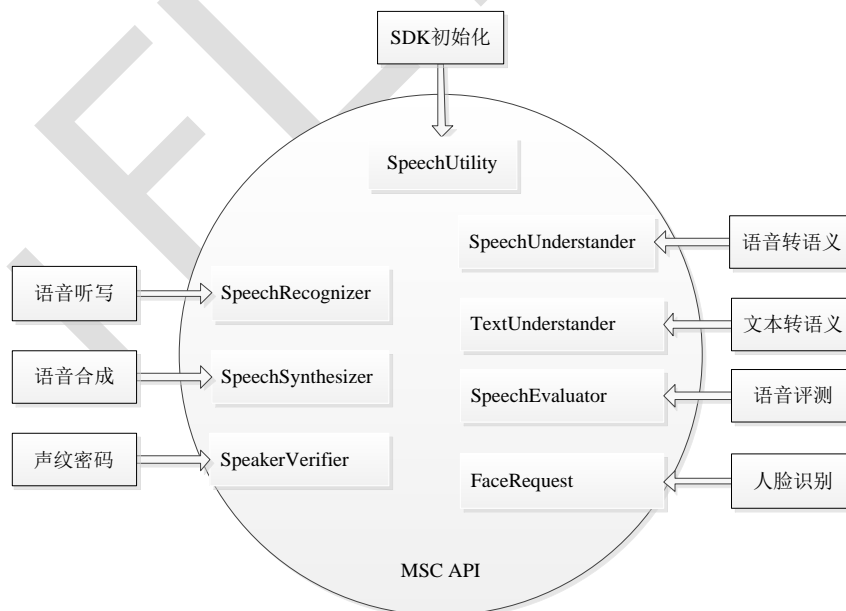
SDK初始化

SpeechUtility

SpeechUnderstander

语音转语义

语音听写

SpeechRecognizer

TextUnderstander

文本转语义

语音合成

SpeechSynthesizer

SpeechEvaluator

语音评测

声纹密码

SpeakerVerifier

FaceRequest

人脸识别

MSC API